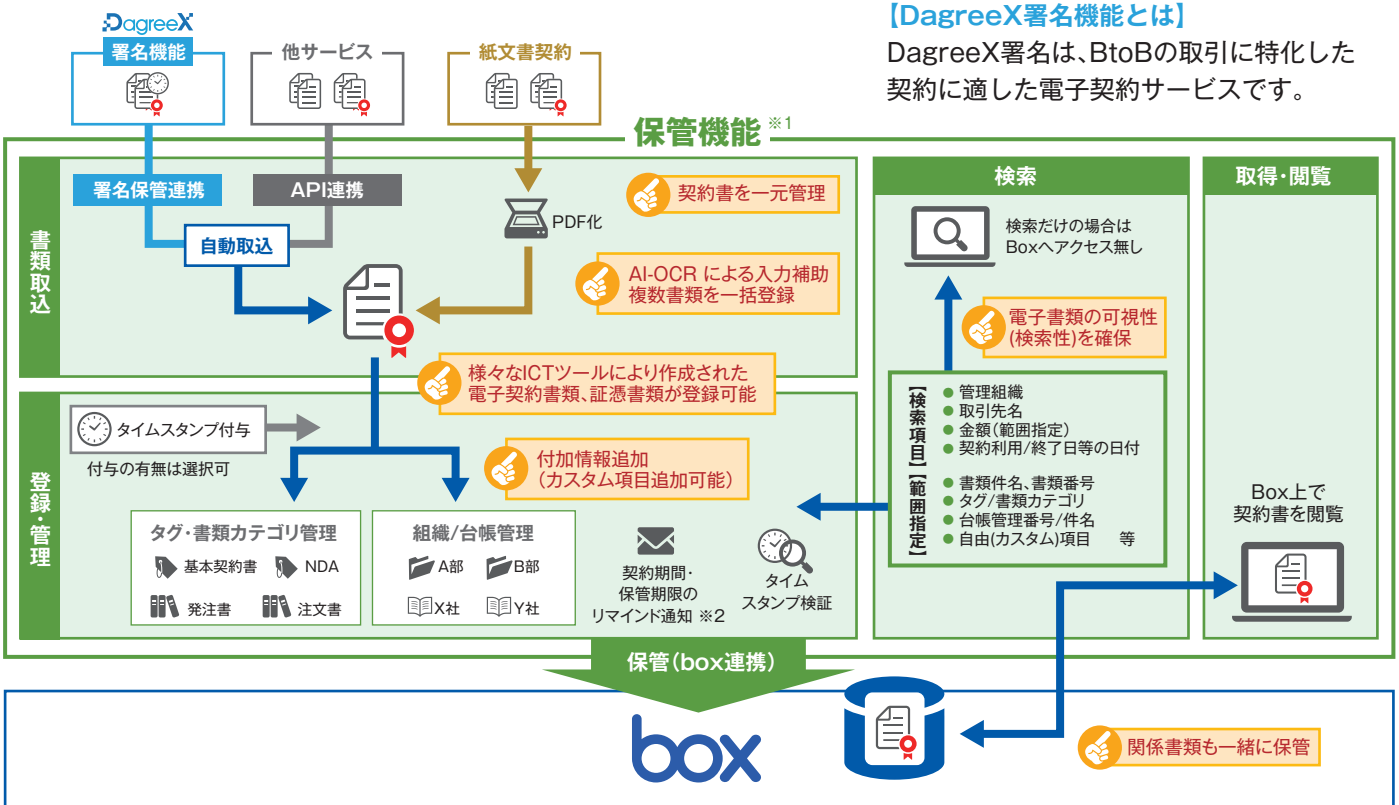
DagreeX
署名機能

他サービス

紙文書契約

【DagreeX署名機能とは】
DagreeX署名は、BtoBの取引に特化した契約に適した電子契約サービスです。

保管機能 ※1

書類取込

署名保管連携

API連携

自動取込

PDF化

契約書を一元管理

AI-OCR による入力補助
複数書類を一括登録

様々なICTツールにより作成された
電子契約書類、証憑書類が登録可能

検索

検索だけの場合は
Boxへアクセス無し

電子書類の可視性
(検索性)を確保

取得・閲覧

登録・管理

タイムスタンプ付与

付与の有無は選択可

付加情報追加
(カスタム項目追加可能)

【検索項目】【範囲指定】
● 管理組織
● 取引先名
● 金額(範囲指定)
● 契約利用/終了日等の日付
● 書類件名、書類番号
● タグ/書類カテゴリ
● 台帳管理番号/件名
● 自由(カスタム)項目　　等

Box上で
契約書を閲覧

タグ・書類カテゴリ管理
基本契約書
NDA
発注書
注文書

組織/台帳管理
A部
B部
X社
Y社

契約期間・
保管期限の
リマインド通知 ※2

タイム
スタンプ検証

保管(box連携)

box

関係書類も一緒に保管